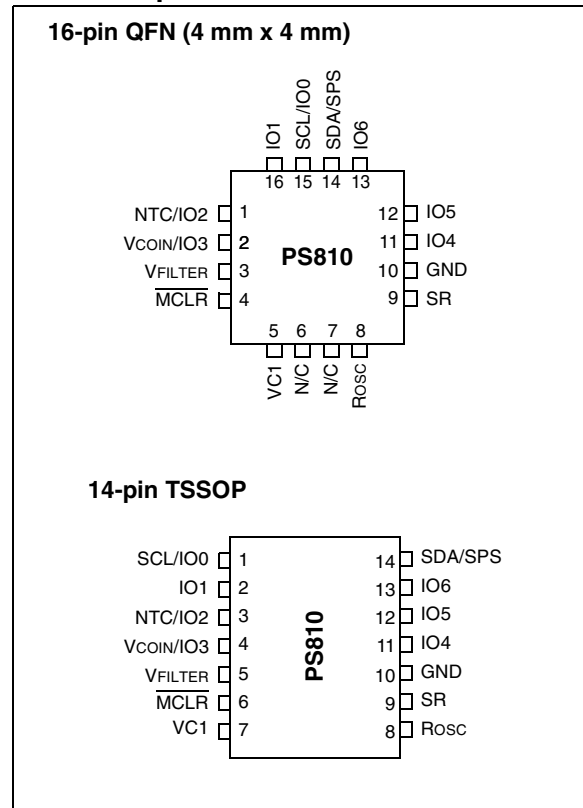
16-pin QFN (4 mm x 4 mm)

IO1
SCL/IO0
SDA/SPS
IO6
16 15 14 13

NTC/IO2 1
VCOIN/IO3 2
VFILTER 3
$\overline{\text{MCLR}}$ 4

PS810

12 IO5
11 IO4
10 GND
9 SR

5 6 7 8
VC1
N/C
N/C
ROSC

14-pin TSSOP

SCL/IO0 1
IO1 2
NTC/IO2 3
VCOIN/IO3 4
VFILTER 5
$\overline{\text{MCLR}}$ 6
VC1 7

PS810

14 SDA/SPS
13 IO6
12 IO5
11 IO4
10 GND
9 SR
8 ROSC